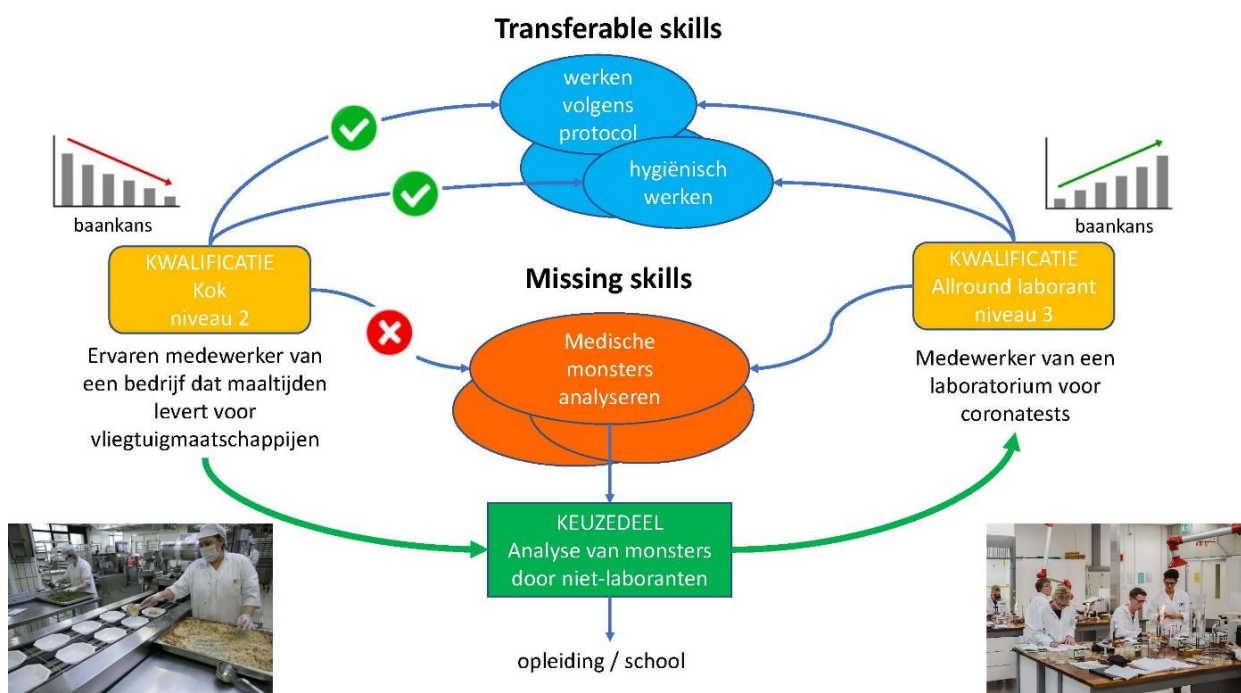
Transferable skills

werken volgens protocol

hygiënisch werken

baankans

baankans

KWALIFICATIE
Kok
niveau 2

Ervaren medewerker van een bedrijf dat maaltijden levert voor vliegtuigmaatschappijen

Missing skills

Medische monsters analyseren

KWALIFICATIE
Allround laborant
niveau 3

Medewerker van een laboratorium voor coronatests

KEUZEDEEL
Analyse van monsters door niet-laboranten

opleiding / school